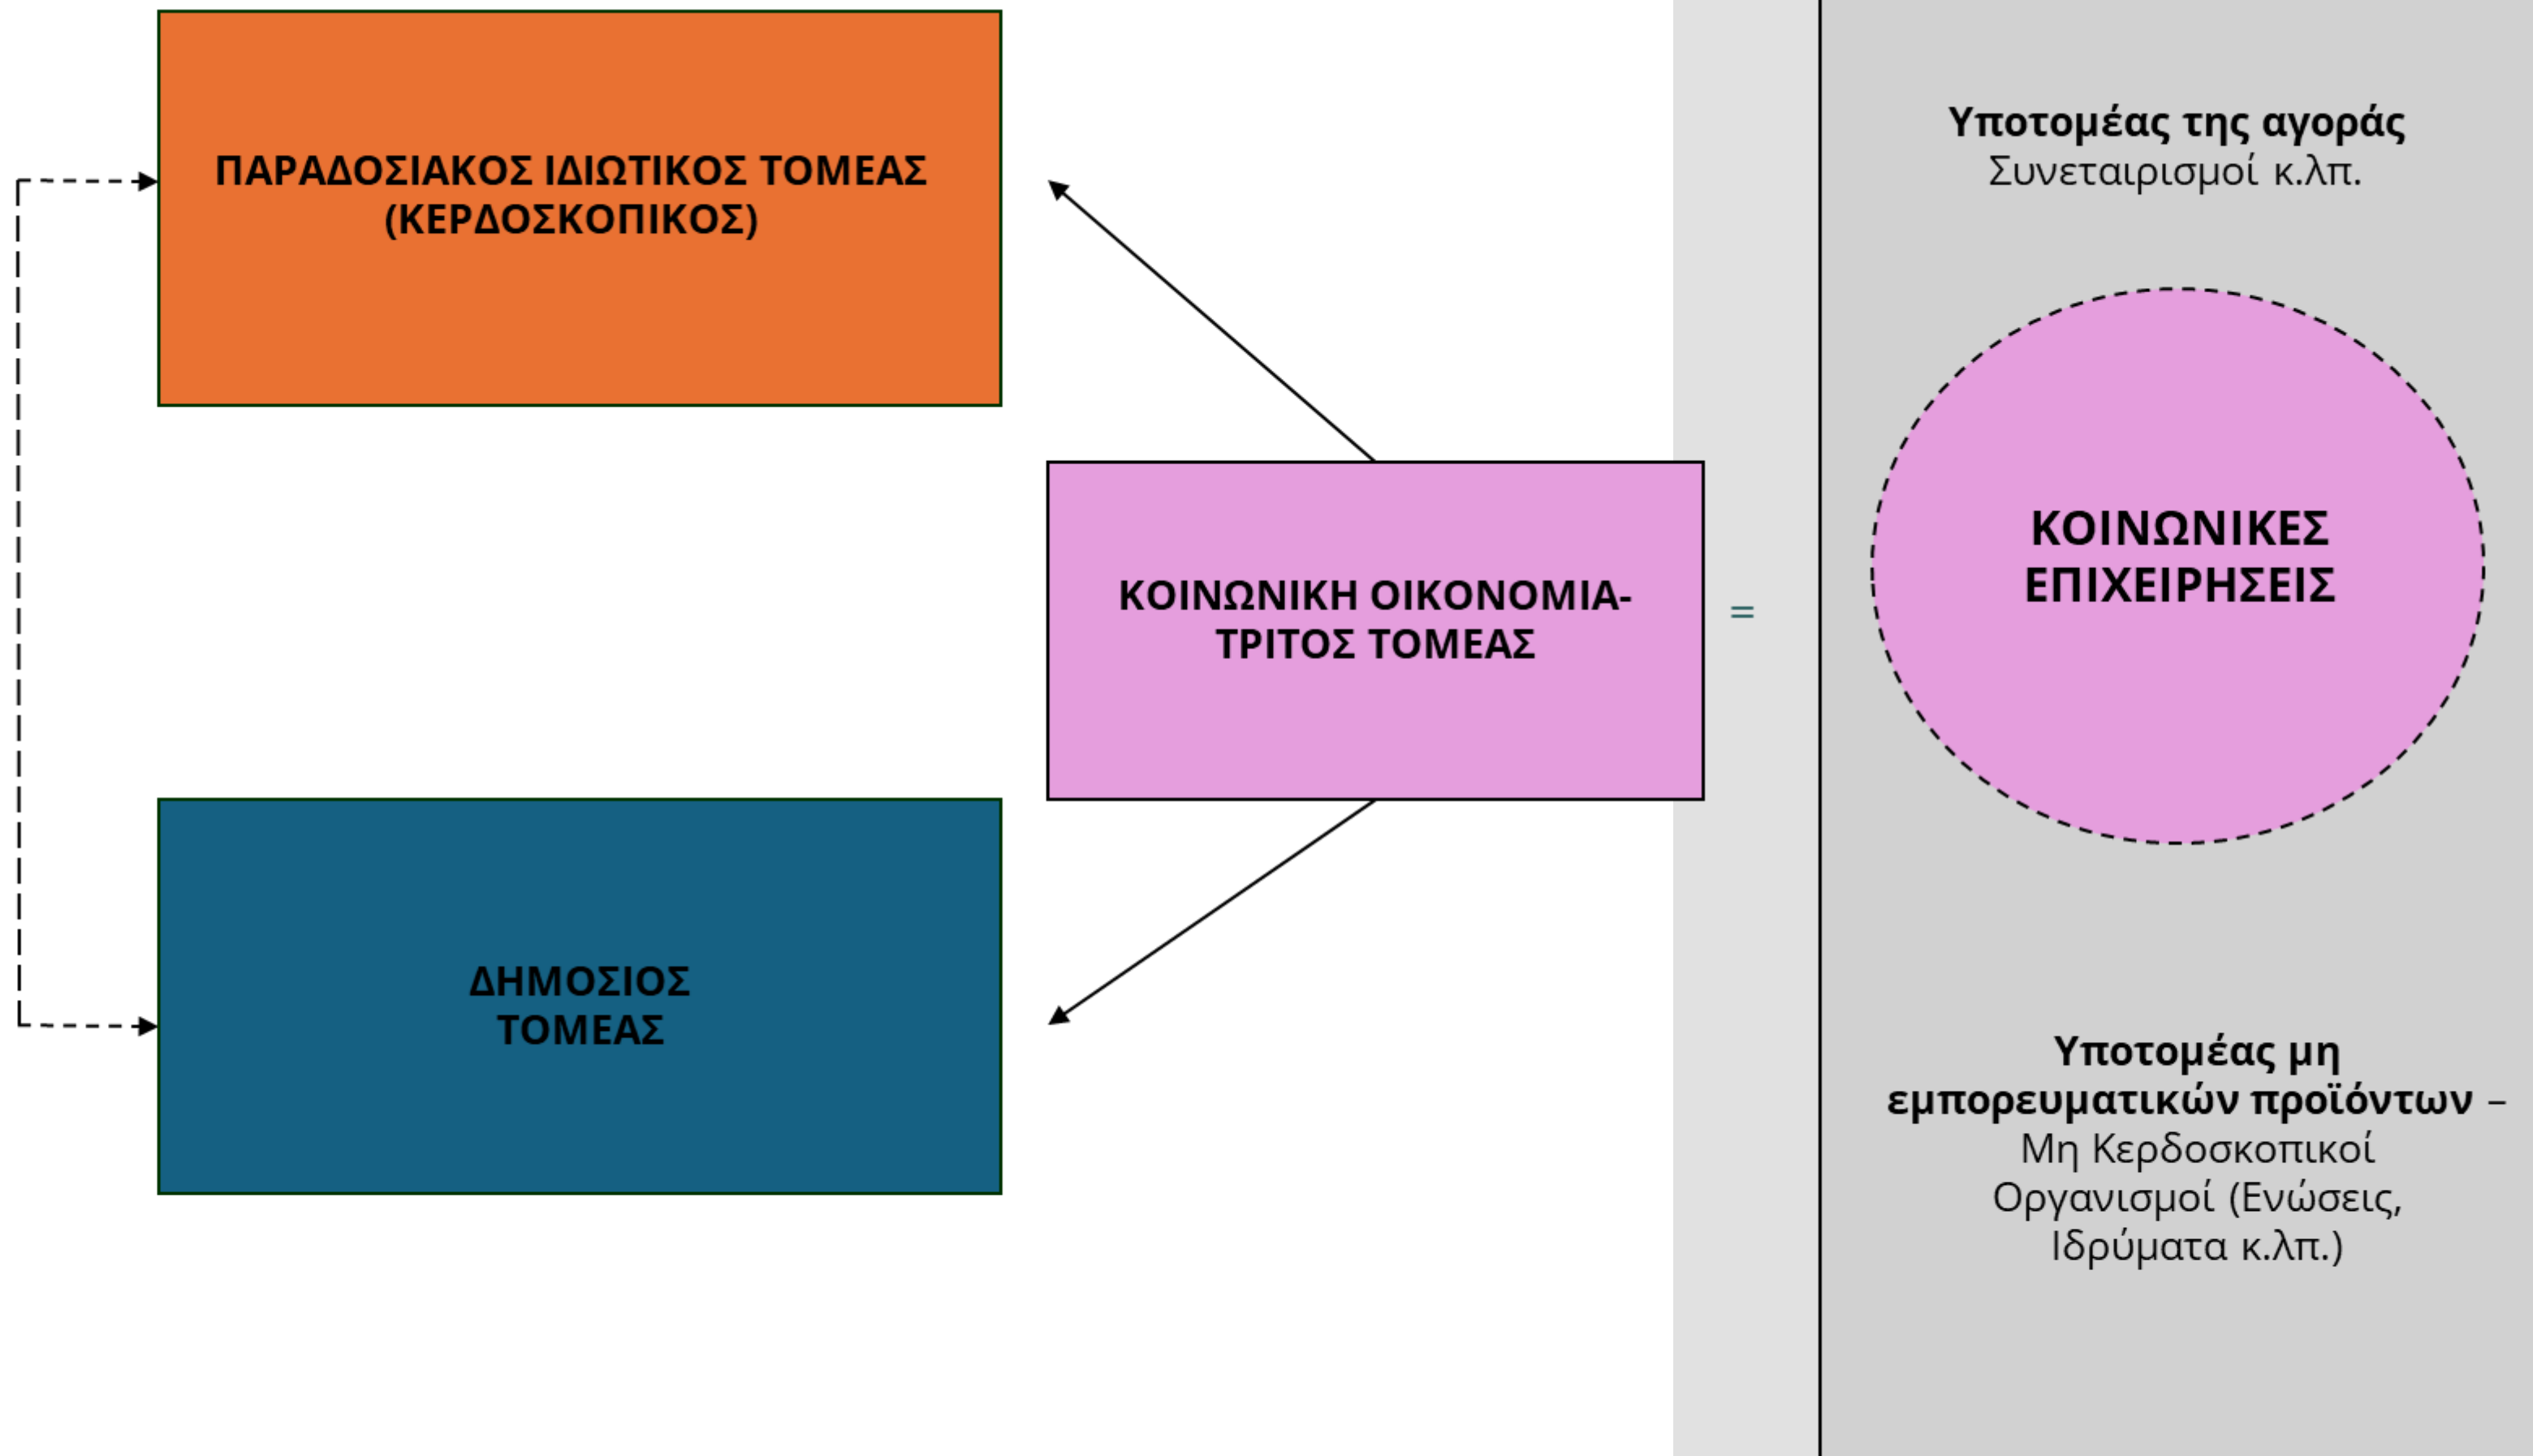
ΠΑΡΑΔΟΣΙΑΚΟΣ ΙΔΙΩΤΙΚΟΣ ΤΟΜΕΑΣ (ΚΕΡΔΟΣΚΟΠΙΚΟΣ)

ΚΟΙΝΩΝΙΚΗ ΟΙΚΟΝΟΜΙΑ-ΤΡΙΤΟΣ ΤΟΜΕΑΣ

=

ΔΗΜΟΣΙΟΣ ΤΟΜΕΑΣ

Υποτομέας της αγοράς
Συνεταιρισμοί κ.λπ.

ΚΟΙΝΩΝΙΚΕΣ ΕΠΙΧΕΙΡΗΣΕΙΣ

Υποτομέας μη εμπορευματικών προϊόντων – Μη Κερδοσκοπικοί Οργανισμοί (Ενώσεις, Ιδρύματα κ.λπ.)